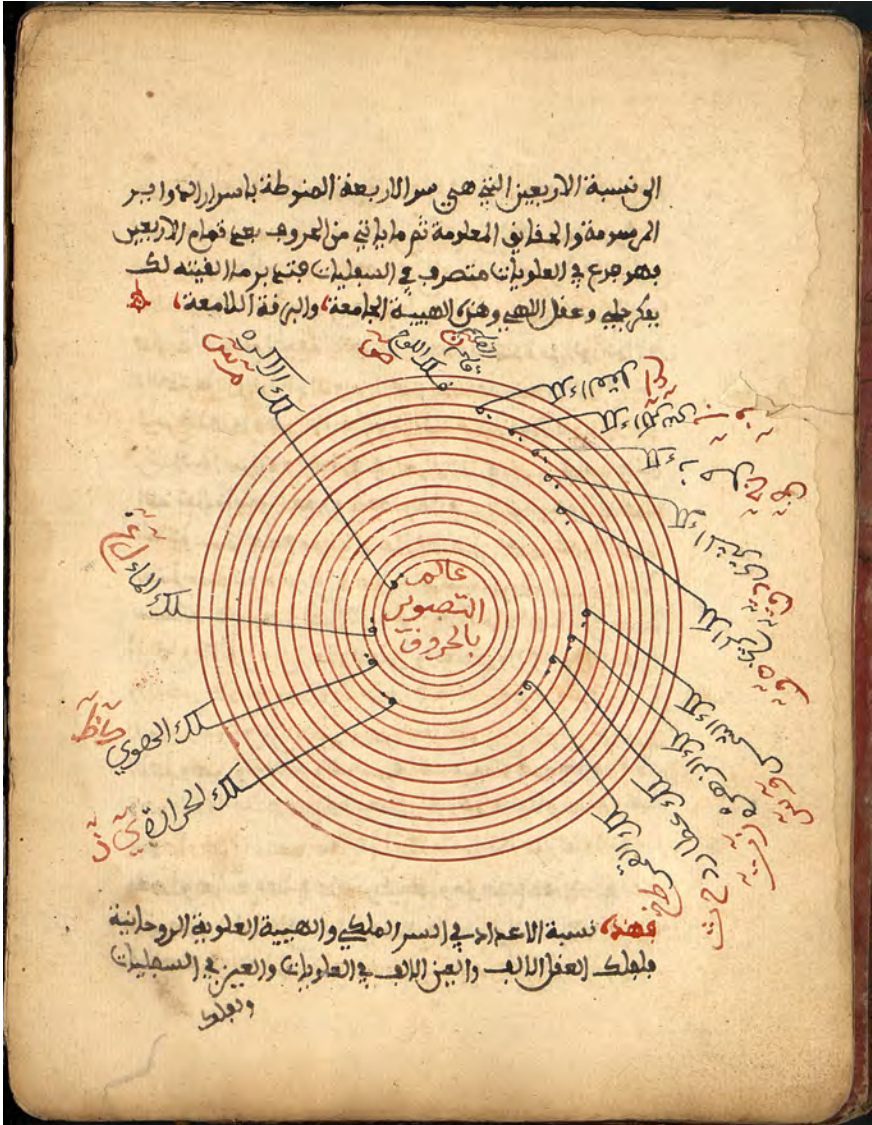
الى نسبة الاربعين التي هي سر الاربعة المنوطة باسرار الحوا ميم
المرسومة والحقايق المعلومة ثم ما ياتي من الحروف بعد تمام الاربعين
فهو جرع في العلويات متصرف في السفليات يجتمع برجال الغيب لك
بفكر جلي وعقل الاهي وهذه الهيئة الجامعة والبرقة اللامعة ه

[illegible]

فلك الاثير

عالم
التصوير
بالحروف

فلك الماء

فلك الهوي

فلك الحرارة

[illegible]

فهذه نسبة الاعداد في السر الملكي والهيئة العلوية الروحانية
فلك العقل الالف والعين الالف في العلويات والعين في السفليات
والجلو